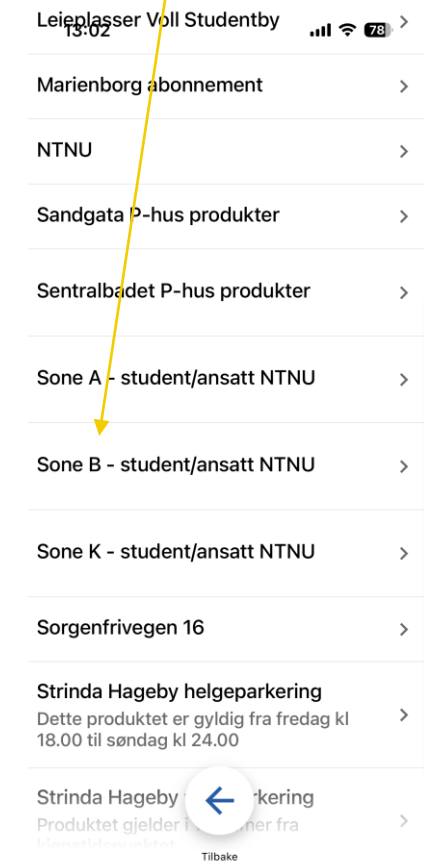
13:02

78

Leieplasser Voll Studentby

Marienborg abonnement

NTNU

Sandgata P-hus produkter

Sentralbadet P-hus produkter

Sone A - student/ansatt NTNU

Sone B - student/ansatt NTNU

Sone K - student/ansatt NTNU

Sorgenfrivegen 16

Strinda Hageby helgeparkering
Dette produktet er gyldig fra fredag kl 18.00 til søndag kl 24.00

Strinda Hageby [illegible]rkering
Produktet gjelder i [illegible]ner fra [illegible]

Tilbake